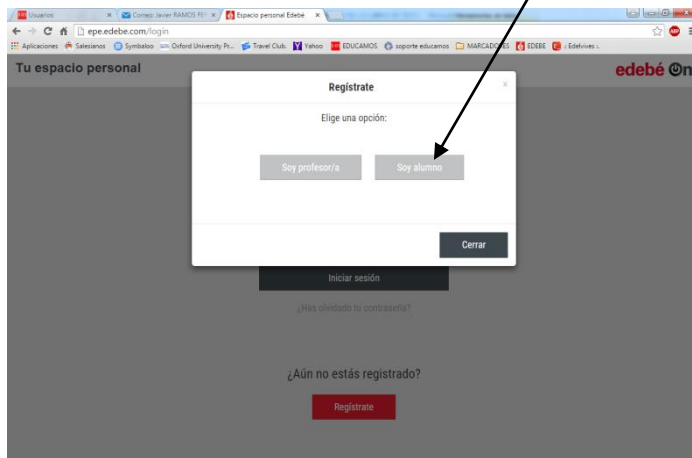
Usuarios ×
Correo: Javier RAMOS FE ×
Espacio personal Edebé ×

epe.edebe.com/login

Aplicaciones Salesianos Symbaloo Oxford University Pr... Travel Club. Yahoo EDUCAMOS soporte educamos MARCADORES EDEBE Edelvives

Tu espacio personal

edebé On

Regístrate

×

Elige una opción:

Soy profesor/a

Soy alumno

Cerrar

Iniciar sesión

¿Has olvidado tu contraseña?

¿Aún no estás registrado?

Regístrate